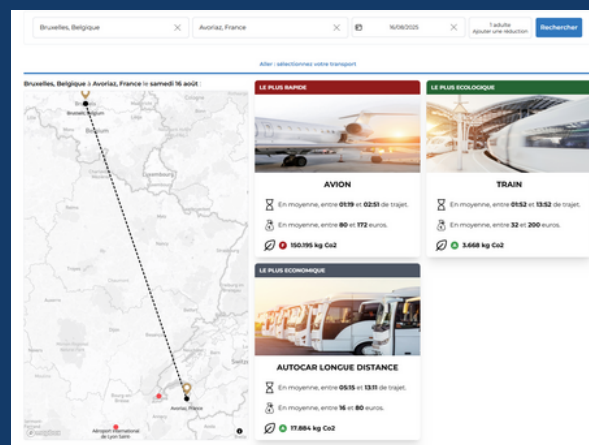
Bruxelles, Belgique ×

Avoriaz, France ×

16/08/2025 ×

1 adulte
Ajouter une réduction

Rechercher

Aller : sélectionnez votre transport

Bruxelles, Belgique à Avoriaz, France le samedi 16 août :

Bruxelles Belgium

Belgium

Luxembourg

Avoriaz, France

Aéroport International de Lyon Saint

Google

LE PLUS RAPIDE

AVION

En moyenne, entre 01:19 et 02:51 de trajet.

En moyenne, entre 80 et 172 euros.

150.195 kg Co2

LE PLUS ECOLOGIQUE

TRAIN

En moyenne, entre 01:53 et 13:52 de trajet.

En moyenne, entre 32 et 200 euros.

3.668 kg Co2

LE PLUS ECONOMIQUE

AUTOCAR LONGUE DISTANCE

En moyenne, entre 05:15 et 13:11 de trajet.

En moyenne, entre 16 et 80 euros.

17.884 kg Co2